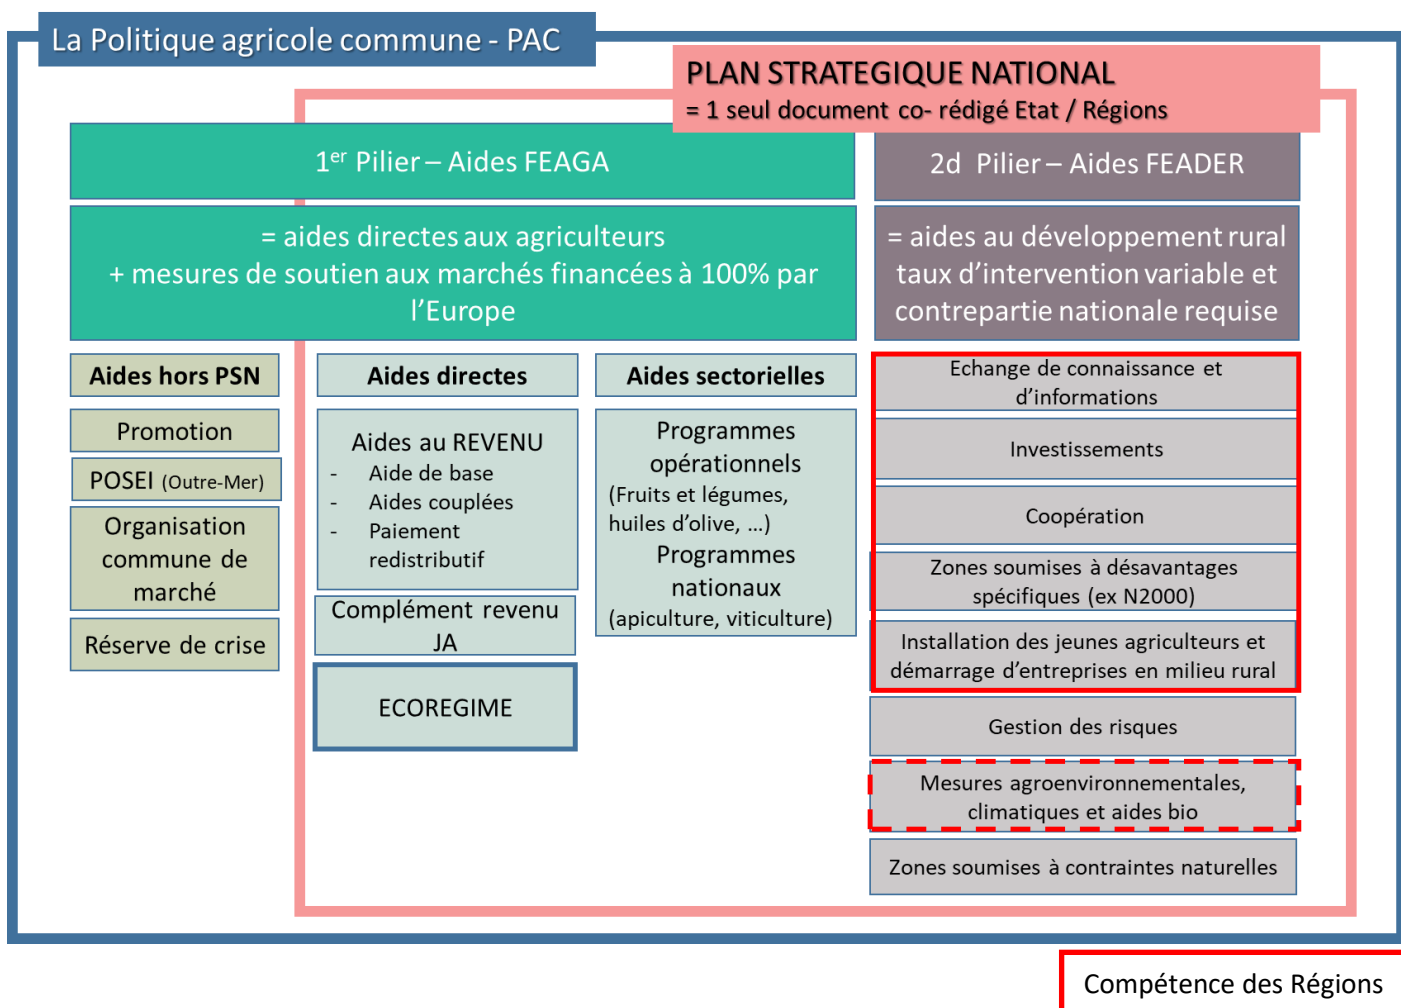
La Politique agricole commune - PAC

PLAN STRATEGIQUE NATIONAL
= 1 seul document co- rédigé Etat / Régions

1$^{er}$ Pilier – Aides FEAGA

2d Pilier – Aides FEADER

= aides directes aux agriculteurs
+ mesures de soutien aux marchés financées à 100% par l'Europe

= aides au développement rural taux d'intervention variable et contrepartie nationale requise

Aides hors PSN

Promotion

POSEI (Outre-Mer)

Organisation commune de marché

Réserve de crise

Aides directes

Aides au REVENU
- Aide de base
- Aides couplées
- Paiement redistributif

Complément revenu JA

ECOREGIME

Aides sectorielles

Programmes opérationnels
(Fruits et légumes, huiles d'olive, …)
Programmes nationaux
(apiculture, viticulture)

Echange de connaissance et d'informations

Investissements

Coopération

Zones soumises à désavantages spécifiques (ex N2000)

Installation des jeunes agriculteurs et démarrage d'entreprises en milieu rural

Gestion des risques

Mesures agroenvironnementales, climatiques et aides bio

Zones soumises à contraintes naturelles

Compétence des Régions